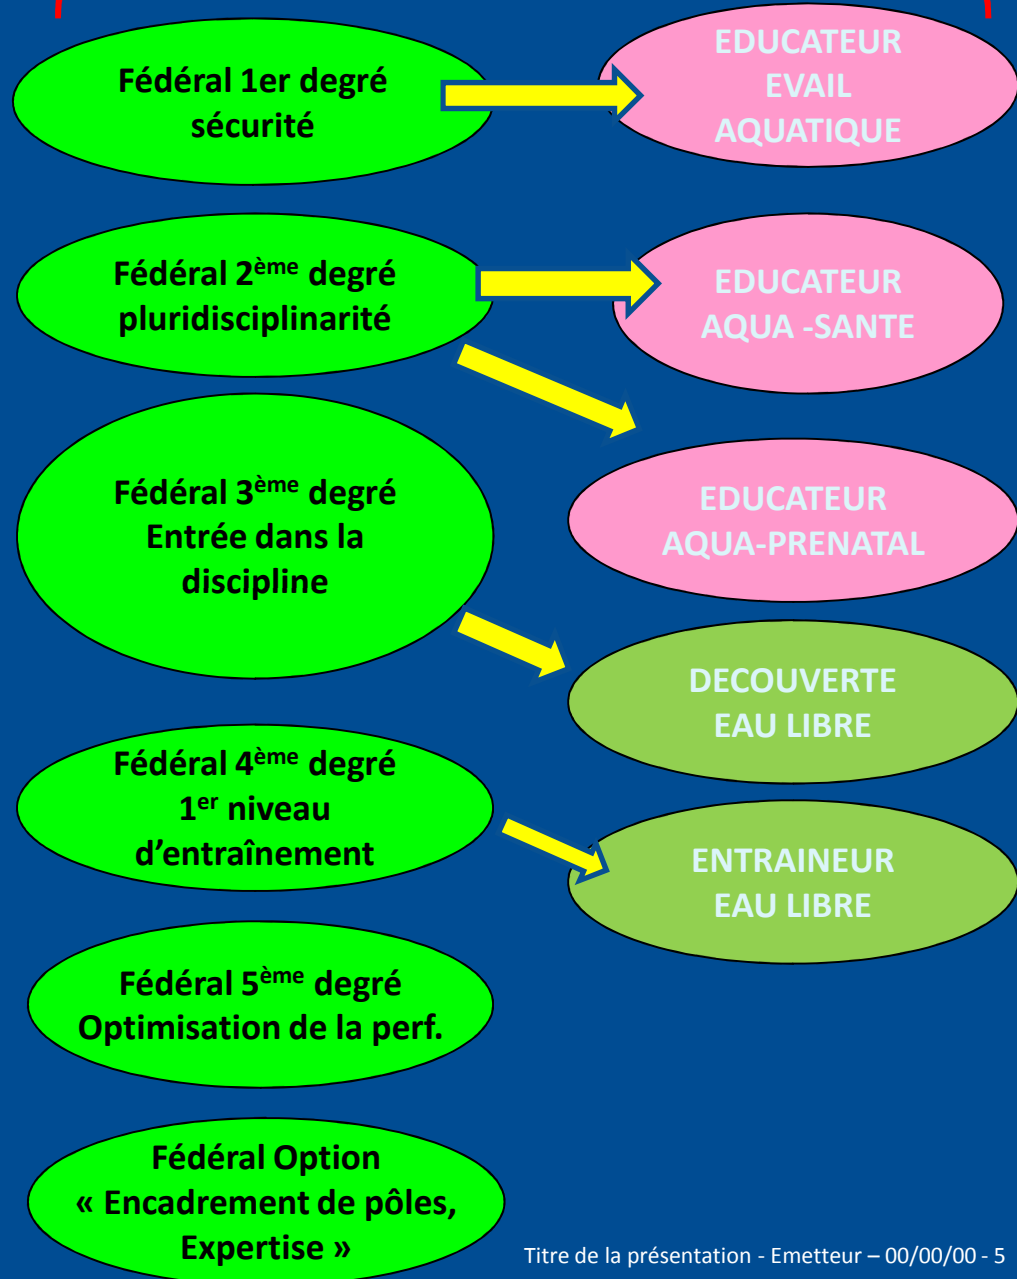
Fédéral 1er degré sécurité

EDUCATEUR EVAIL AQUATIQUE

Fédéral 2$^{ème}$ degré pluridisciplinarité

EDUCATEUR AQUA -SANTE

Fédéral 3$^{ème}$ degré Entrée dans la discipline

EDUCATEUR AQUA-PRENATAL

DECOUVERTE EAU LIBRE

Fédéral 4$^{ème}$ degré 1$^{er}$ niveau d'entraînement

ENTRAINEUR EAU LIBRE

Fédéral 5$^{ème}$ degré Optimisation de la perf.

Fédéral Option « Encadrement de pôles, Expertise »

Titre de la présentation - Emetteur – 00/00/00 - 5